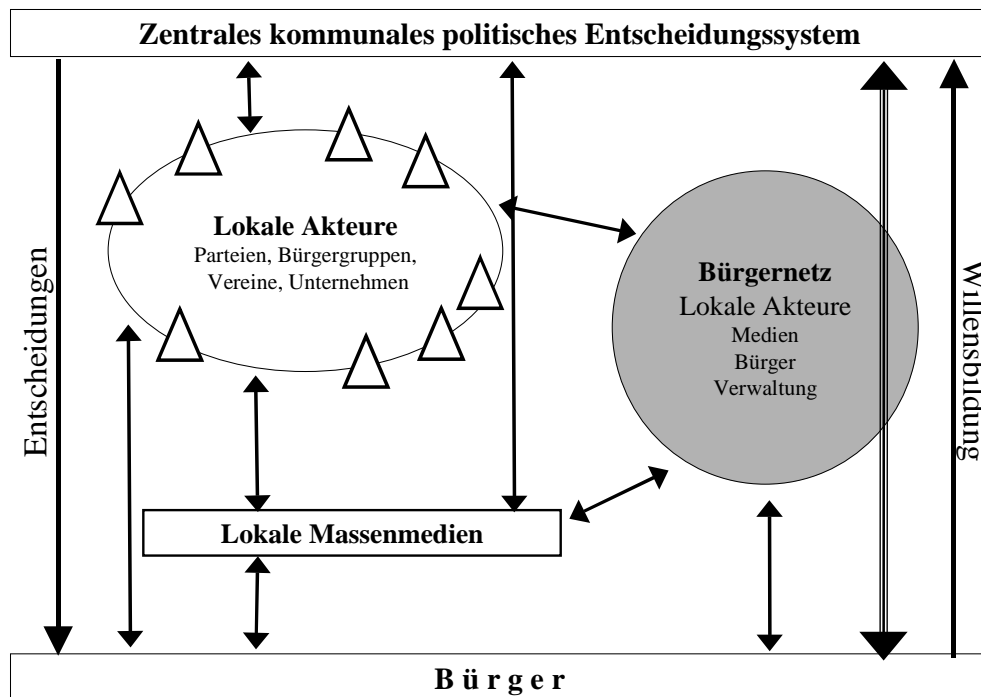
Zentrales kommunales politisches Entscheidungssystem

Entscheidungen

Lokale Akteure
Parteien, Bürgergruppen, Vereine, Unternehmen

Bürgernetz
Lokale Akteure
Medien
Bürger
Verwaltung

Willensbildung

Lokale Massenmedien

B ü r g e r